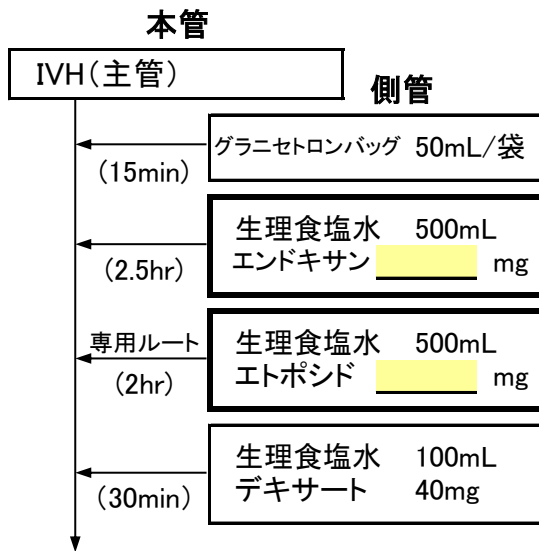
本管

IVH（主管）

側管

グラニセトロンバッグ 50mL/袋

（15min）

生理食塩水 500mL
エンドキサン ______ mg

（2.5hr）

専用ルート

（2hr）

生理食塩水 500mL
エトポシド ______ mg

生理食塩水 100mL
デキサート 40mg

（30min）